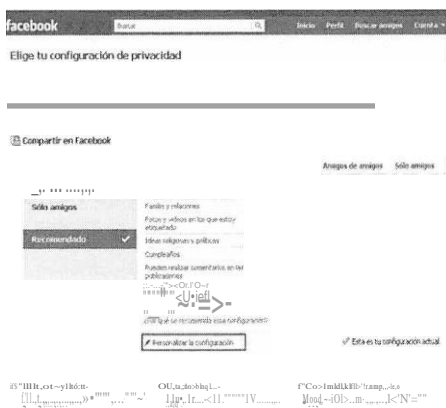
facebook Buscar Inicio Perfil Buscar amigos Cuenta

Elige tu configuración de privacidad

Compartir en Facebook

Amigos de amigos Sólo amigos

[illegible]

Sólo amigos

Recomendado

Familia y relaciones

Fotos y videos en los que estoy etiquetado

Ideas religiosas y políticas

Cumpleaños

Pueden realizar comentarios en las publicaciones

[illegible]

¿Por qué se recomienda esta configuración?

Personalizar la configuración

Esta es tu configuración actual.

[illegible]

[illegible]

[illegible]